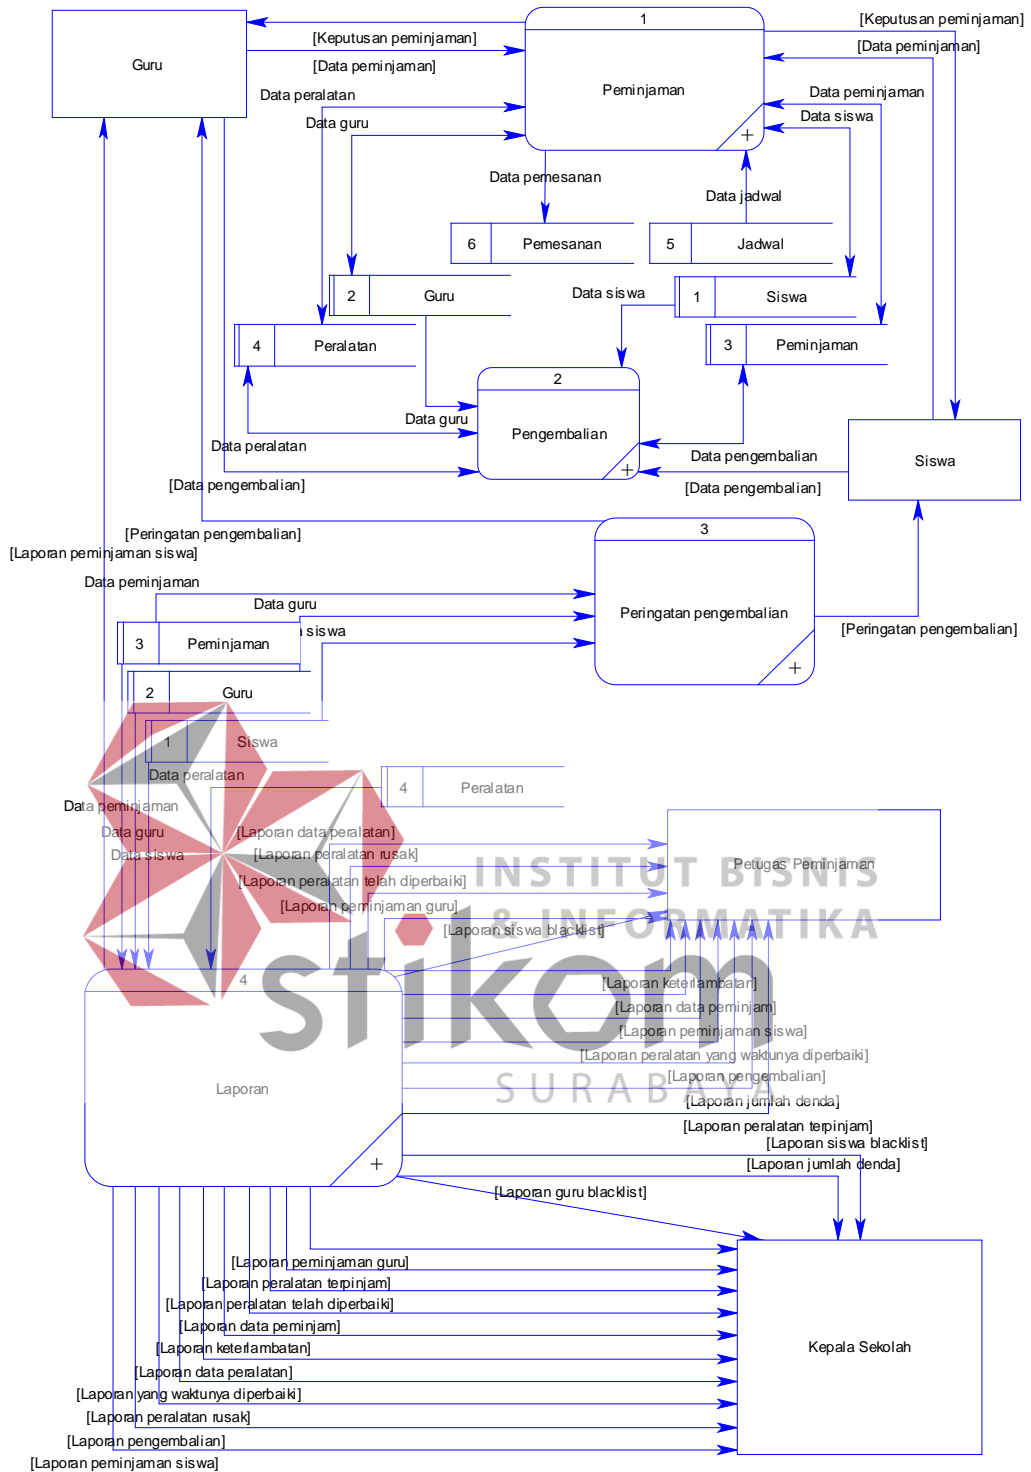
Guru

1

Peminjaman

[Keputusan peminjaman]

[Data peminjaman]

[Keputusan peminjaman]

[Data peminjaman]

Data peralatan

Data guru

Data peminjaman

Data siswa

Data pemesanan

Data jadwal

6 Pemesanan

5 Jadwal

2 Guru

Data siswa

1 Siswa

4 Peralatan

3 Peminjaman

2

Pengembalian

Data guru

Data peralatan

Data pengembalian

[Data pengembalian]

[Data pengembalian]

Siswa

[Peringatan pengembalian]

[Laporan peminjaman siswa]

3

Data peminjaman

Data guru

Peringatan pengembalian

siswa

[Peringatan pengembalian]

3 Peminjaman

2 Guru

1 Siswa

Data peralatan

4 Peralatan

Data peminjaman

Data guru

Data siswa

[Laporan data peralatan]

[Laporan peralatan rusak]

[Laporan peralatan telah diperbaiki]

[Laporan peminjaman guru]

[Laporan siswa blacklist]

Petugas Peminjaman

INSTITUT BISNIS & INFORMATIKA

stikom

SURABAYA

4

Laporan

[Laporan keterlambatan]

[Laporan data peminjam]

[Laporan peminjaman siswa]

[Laporan peralatan yang waktunya diperbaiki]

[Laporan pengembalian]

[Laporan jumlah denda]

[Laporan peralatan terpinjam]

[Laporan siswa blacklist]

[Laporan jumlah denda]

[Laporan guru blacklist]

[Laporan peminjaman guru]

[Laporan peralatan terpinjam]

[Laporan peralatan telah diperbaiki]

[Laporan data peminjam]

[Laporan keterlambatan]

[Laporan data peralatan]

[Laporan yang waktunya diperbaiki]

[Laporan peralatan rusak]

[Laporan pengembalian]

[Laporan peminjaman siswa]

Kepala Sekolah